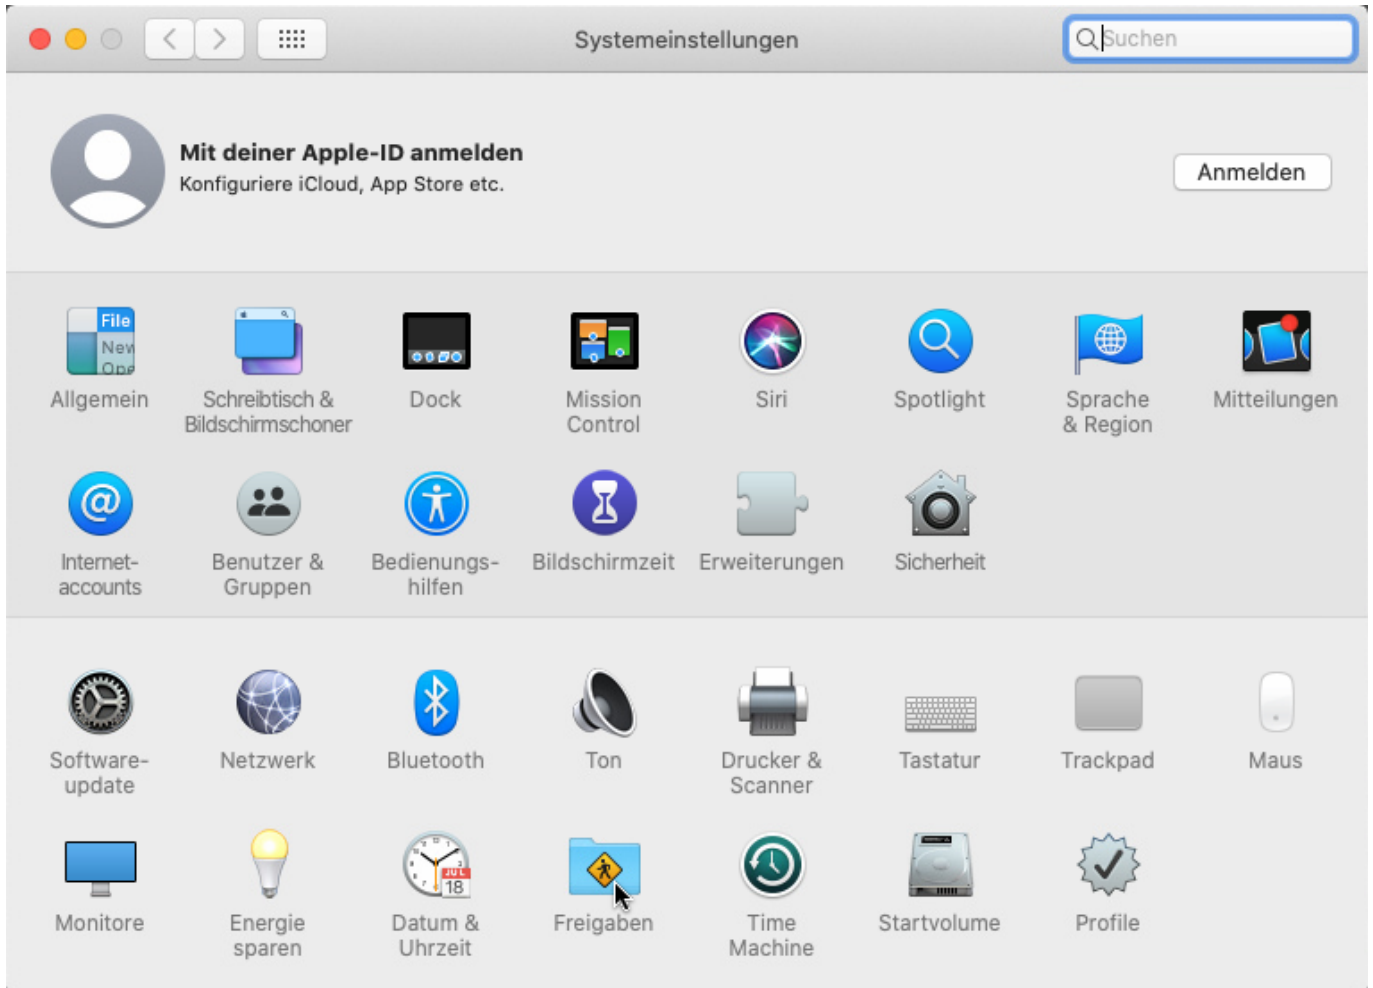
Systemeinstellungen

Suchen

Mit deiner Apple-ID anmelden
Konfiguriere iCloud, App Store etc.

Anmelden

File
New
Ope

Allgemein

Schreibtisch & Bildschirmschoner

Dock

Mission Control

Siri

Spotlight

Sprache & Region

Mitteilungen

Internetaccounts

Benutzer & Gruppen

Bedienungshilfen

Bildschirmzeit

Erweiterungen

Sicherheit

Softwareupdate

Netzwerk

Bluetooth

Ton

Drucker & Scanner

Tastatur

Trackpad

Maus

Monitore

Energie sparen

JUL
18

Datum & Uhrzeit

Freigaben

Time Machine

Startvolume

Profile